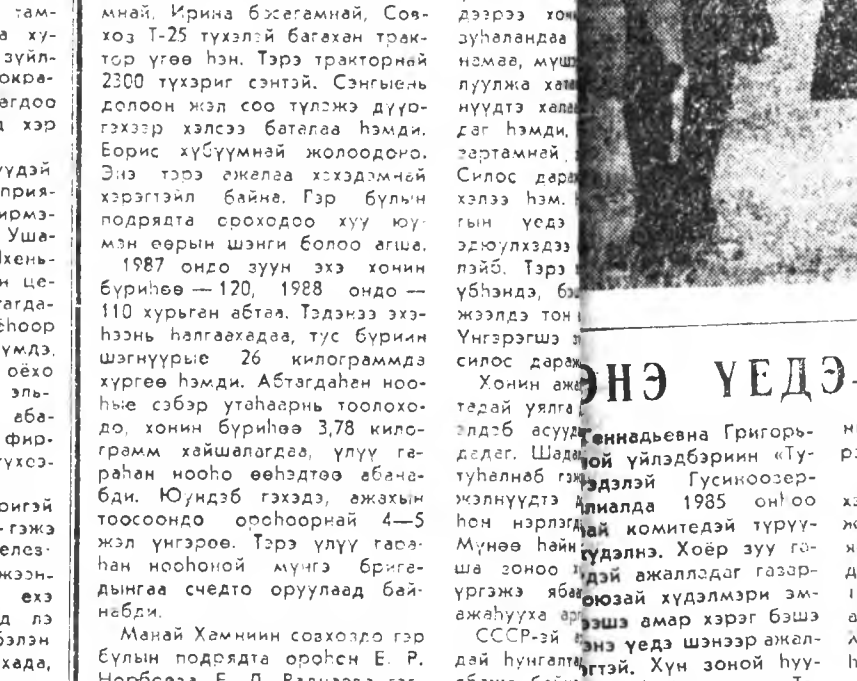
там-
а ху-
зүйл-
окра-
агдоо
хэр

үдэй
прия-
ирмэ-
Уша-
Лхень-
и це-
агда-
һоор
умдэ.
оёхо
эль-
аба-
фир-
ухсэ-

оргэй
гэжэ
елсэ-
жэн-
ехэ
д лэ
бэлэн
хада,

мнай, Ирина бэсэгамнай, Совхоз Т-25 тухэлэй багахан трактор үгөө hэн. Тэрэ тракторнай 2300 тухэриг сэнтэй. Сэнгыень долоон жэл соо түлэжэ дүүргэхээр хэлсээ баталаа hэмди. Борис хүбүүмнай жолоодоно. Энэ тэрэ айхалаа хэхэдэмнай хэрэгтэй байна. Гэр булын подрядта ороходоо хуу юумэн өөрын шэнги болоо аһа.

1987 ондо зуун эхэ хонин бүриһөө — 120, 1988 ондо — 110 хурьган абтаа. Тэдэнээ эхэнээнь һалгаахадаа, тус бүриин шэгнүүрые 26 килограммда хүргөө hэмди. Абтагдаһан ноохые сэбэр утаһаарнь тоолоходо, хонин бүриһөө 3,78 килограмм хайшалагдаа, үлүү гараһан нооһо өөһэдтөө абанабди. Юундэб гэхэдэ, ажахын тоосоондо ороһоорнай 4—5 жэл үнгэрөө. Тэрэ үлүү гараһан нооһоной мүнгэ бригэдынгаа счедто оруулаад байнабди.

Манай Хамнинн совхоздо гэр булын подрядта ороһон Е. Р. Норбоева, Е. Д. Радназаева гэ-

дээрээ хон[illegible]
зуһаландаа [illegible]
намаа, мүш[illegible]
луулжа хат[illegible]
нүүдтэ хала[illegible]
даг hэмди, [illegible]
зэртамнай, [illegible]
Силос дар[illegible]
хэлээ hэм. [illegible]
гын уедэ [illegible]
эдюулхэдэз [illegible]
лэйб. Тэрэ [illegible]
үбһэндэ, б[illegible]
жээлдэ тон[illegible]
Үнгэрэгшэ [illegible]
силос дараж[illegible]

Хонин аж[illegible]
тэдай уялга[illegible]
элдэб асууд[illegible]
дэлэг. Шада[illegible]
туһалнаб гэж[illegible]
жэлнүүдтэ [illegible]
hон нэрлэг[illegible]
Мүнөө hайн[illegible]
ша зоноо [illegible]
үргэжэ ябаа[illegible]
ажаһууха ар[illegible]

СССР-эй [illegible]
дай һунгалта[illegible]
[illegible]

ЭНЭ ҮЕДЭ-

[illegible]Геннадьевна Григорь-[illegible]ой үйлэдбэриин «Ту-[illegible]эдэлэй Гусиноозер-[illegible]лиалда 1985 онһоо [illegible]ай комитедэй түрүү-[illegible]үдэлнэ. Хоёр зуу гэ-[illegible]дэй ажаллэдаг газар-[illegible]оюзай худэлмэри эм-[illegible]эшэ амар хэрэг бэшэ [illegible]энэ уедэ шэнээр ажал-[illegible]гтэй. Хүн зоной һуу-

ни
рэ

хэ
же
я
д
і
а
л
h